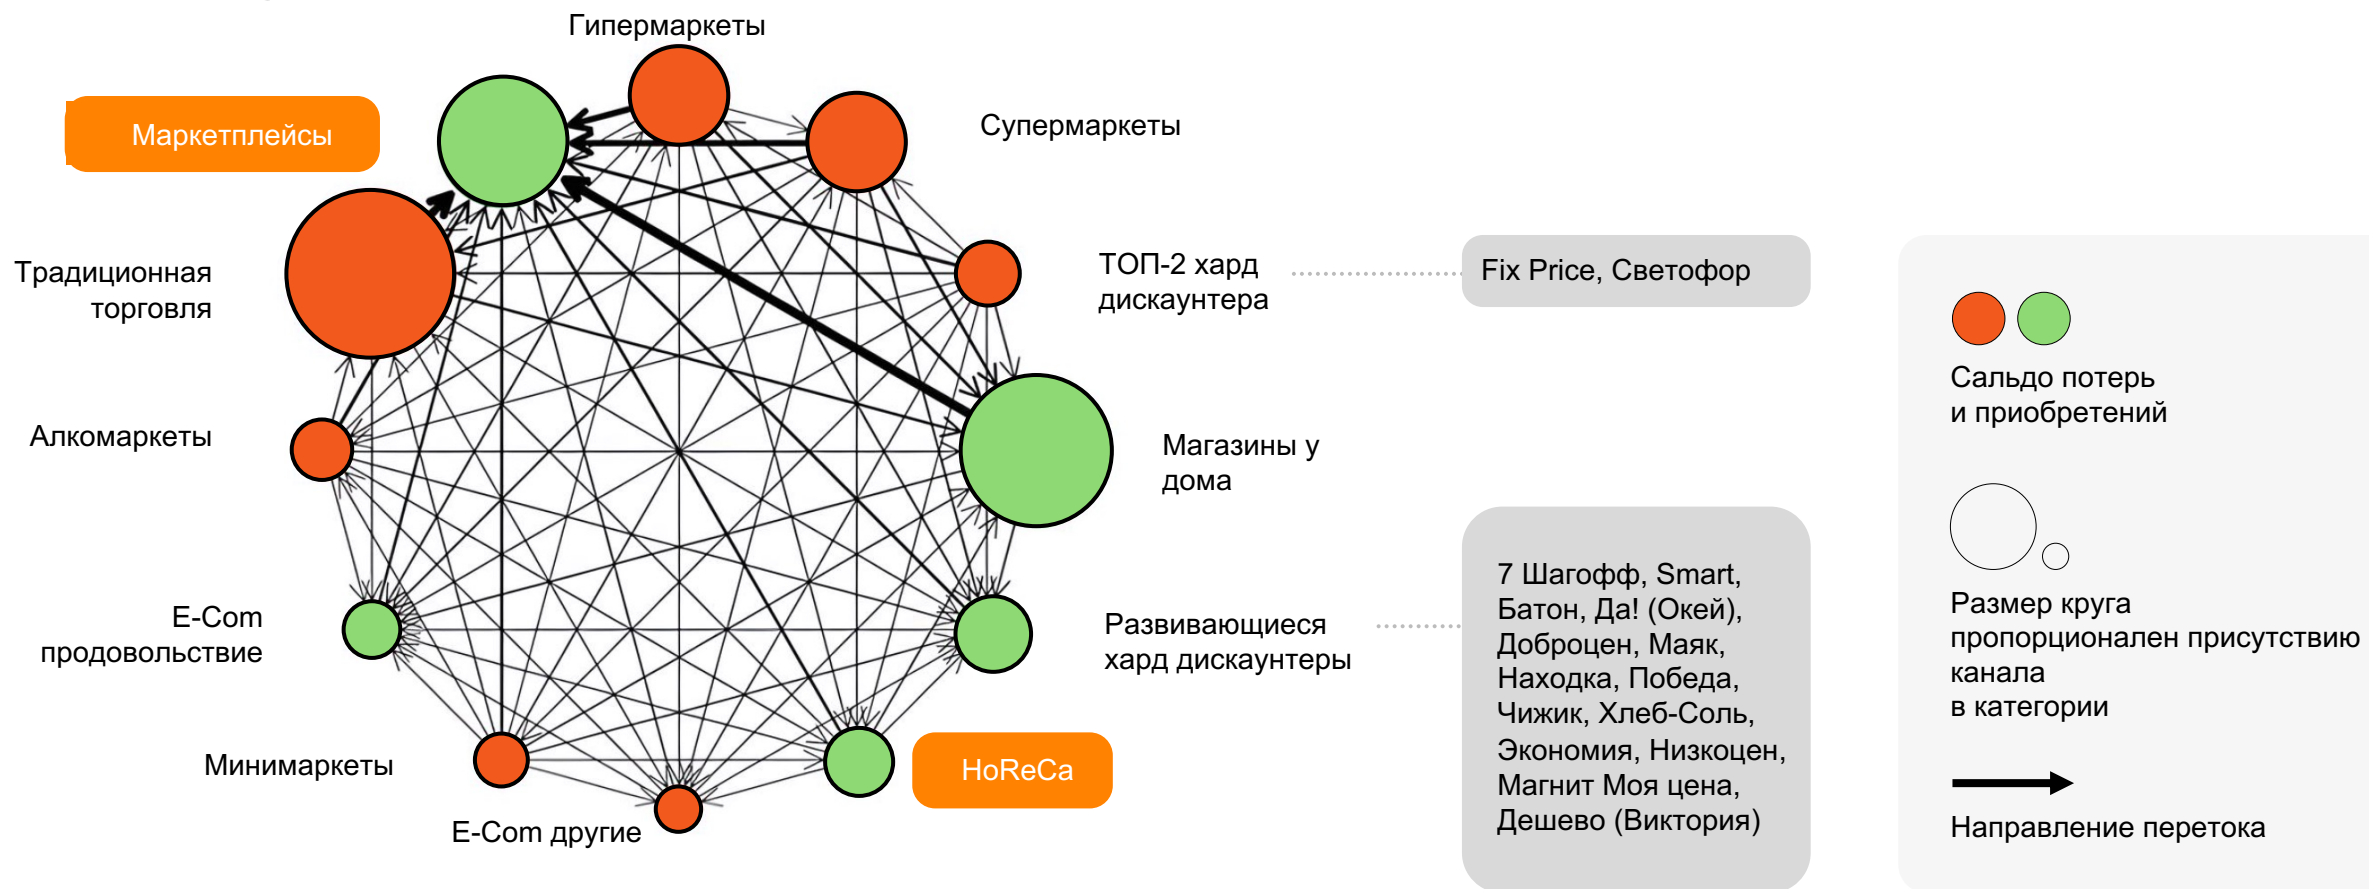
Гипермаркеты

Маркетплейсы

Супермаркеты

Традиционная торговля

ТОП-2 хард дискаунтера

Fix Price, Светофор

Сальдо потерь и приобретений

Алкомаркеты

Магазины у дома

Размер круга пропорционален присутствию канала в категории

E-Com продовольствие

Развивающиеся хард дискаунтеры

7 Шагофф, Smart, Батон, Да! (Окей), Доброцен, Маяк, Находка, Победа, Чижик, Хлеб-Соль, Экономия, Низкоцен, Магнит Моя цена, Дешево (Виктория)

Минимаркеты

HoReCa

E-Com другие

Направление перетока